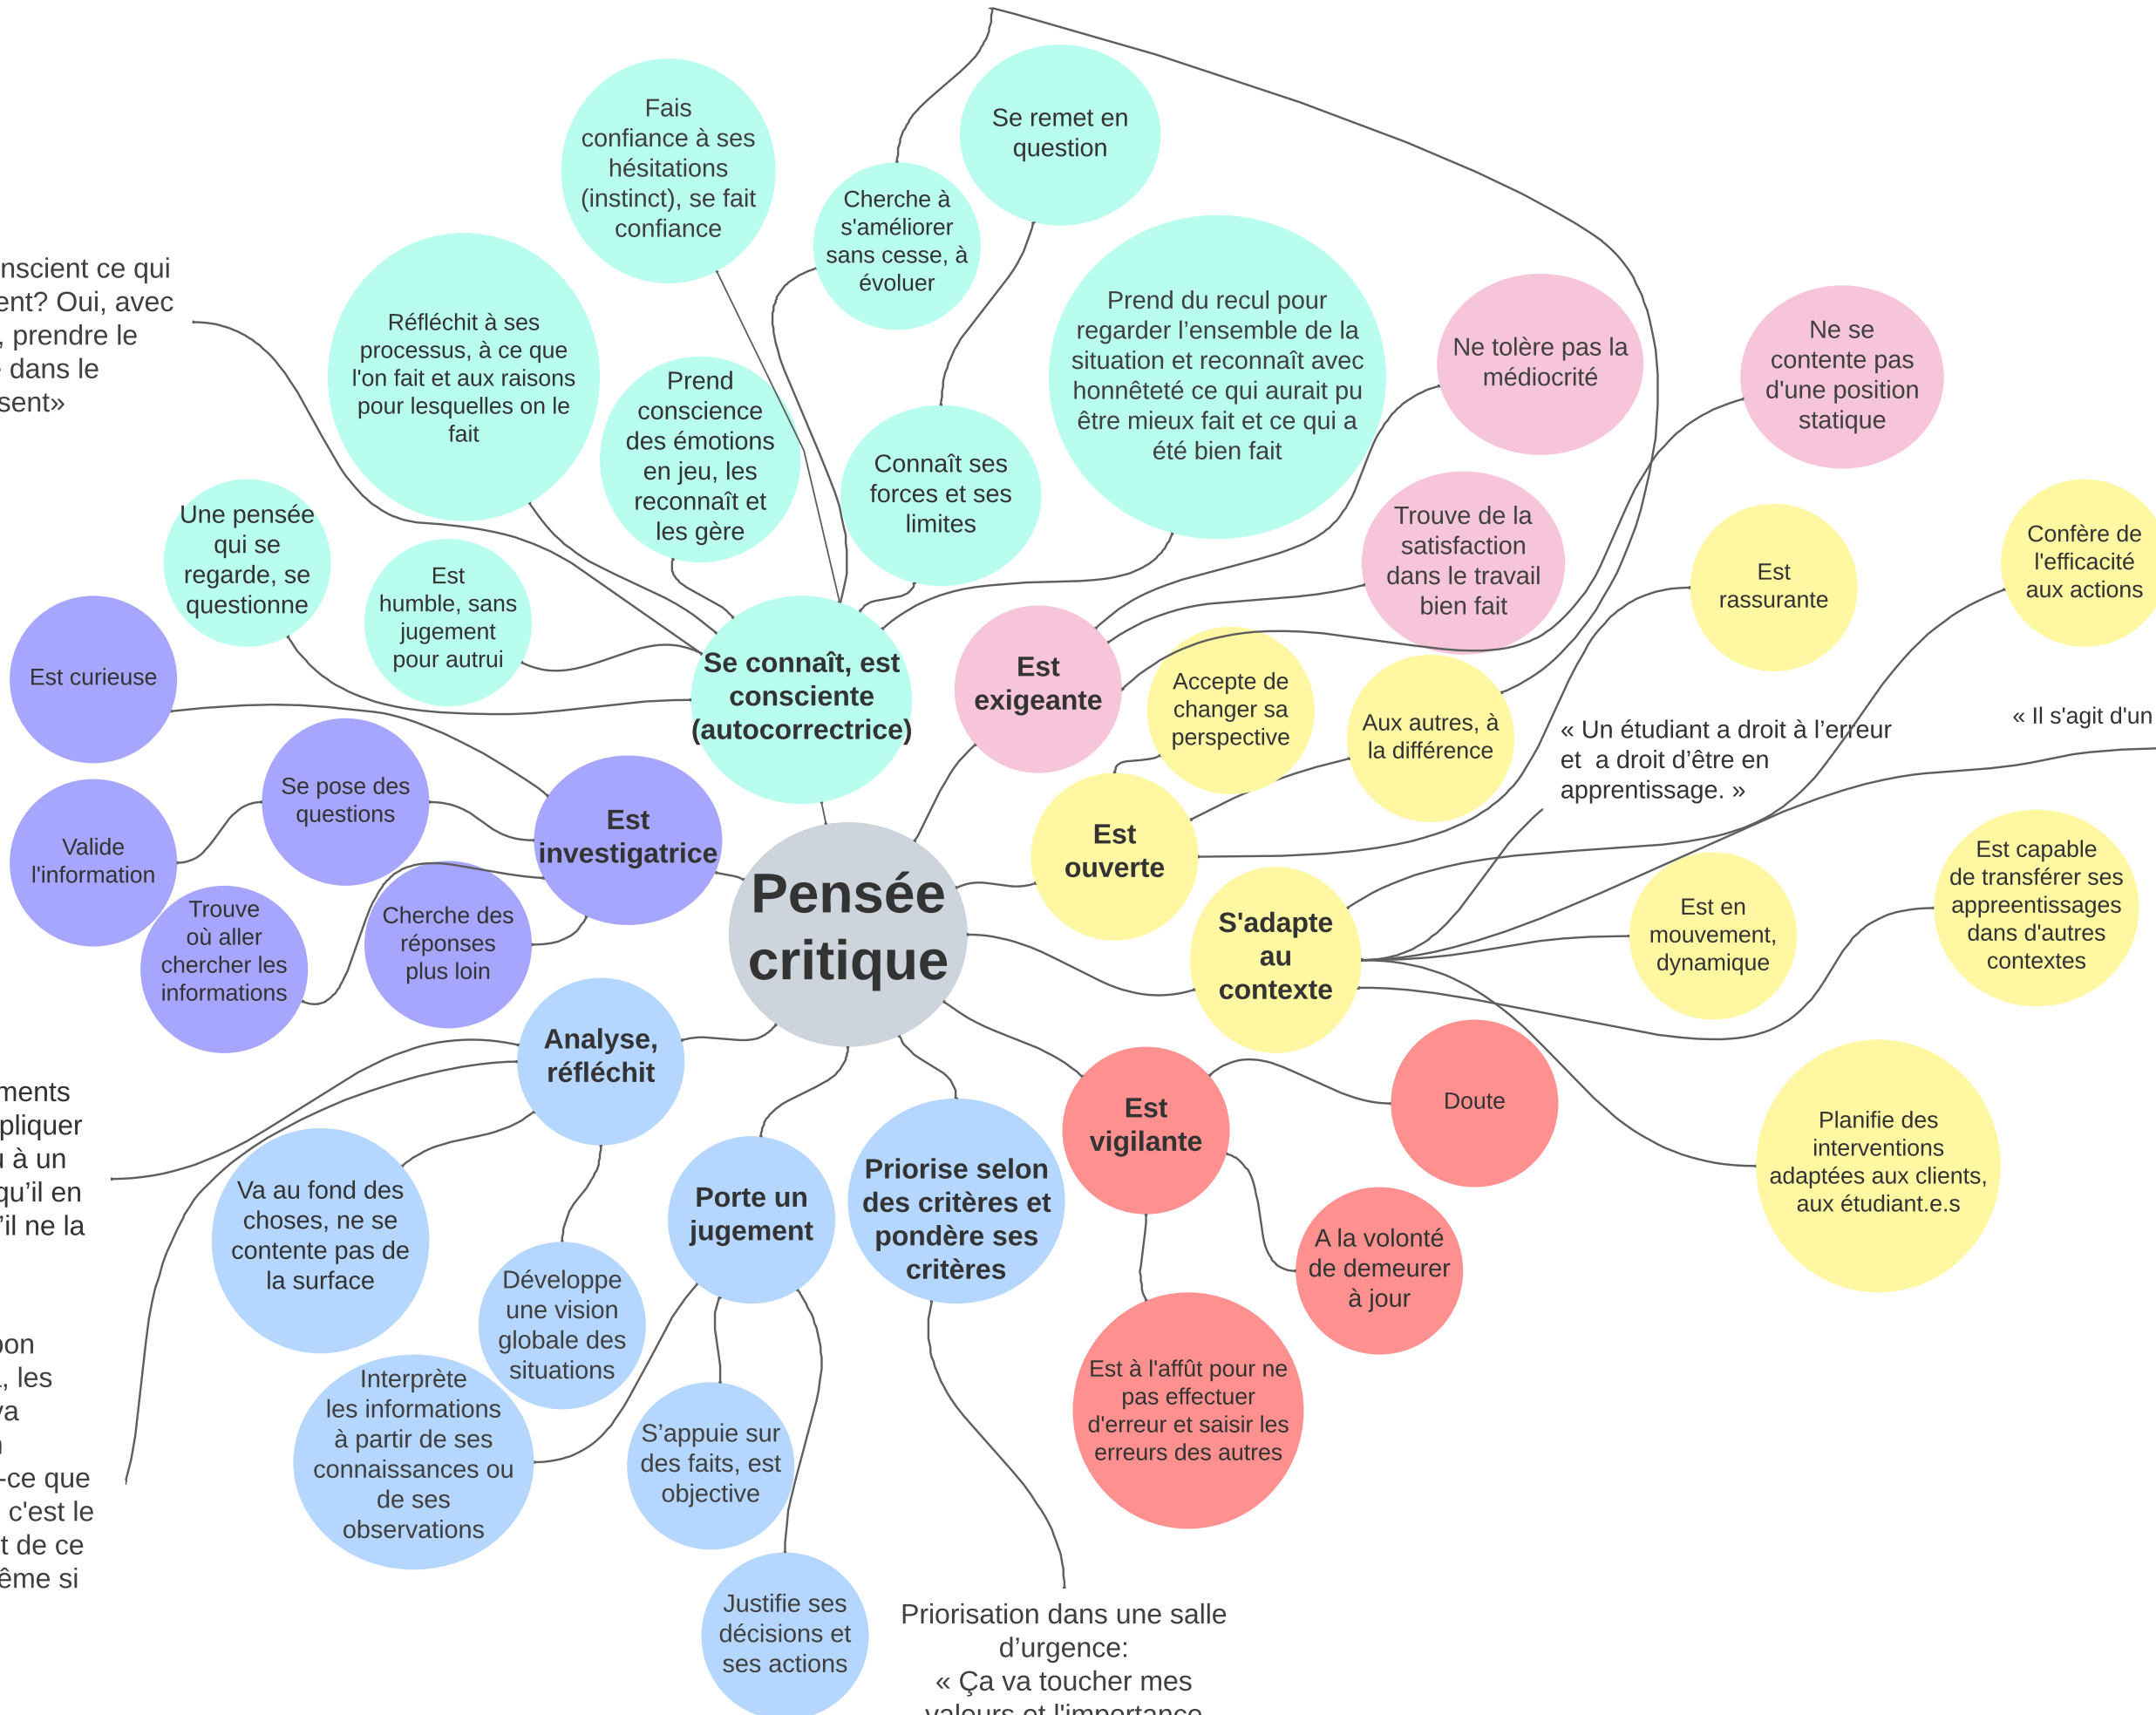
Pensée critique

Se connaît, est consciente (autocorrectrice)

Fais confiance à ses hésitations (instinct), se fait confiance

Cherche à s'améliorer sans cesse, à évoluer

Se remet en question

Réfléchit à ses processus, à ce que l'on fait et aux raisons pour lesquelles on le fait

Prend conscience des émotions en jeu, les reconnaît et les gère

Connaît ses forces et ses limites

Prend du recul pour regarder l'ensemble de la situation et reconnaît avec honnêteté ce qui aurait pu être mieux fait et ce qui a été bien fait

Une pensée qui se regarde, se questionne

Est humble, sans jugement pour autrui

nscient ce qui ent? Oui, avec , prendre le dans le sent»

Est exigeante

Ne tolère pas la médiocrité

Ne se contente pas d'une position statique

Trouve de la satisfaction dans le travail bien fait

Est investigatrice

Est curieuse

Se pose des questions

Valide l'information

Trouve où aller chercher les informations

Cherche des réponses plus loin

Est ouverte

Accepte de changer sa perspective

Aux autres, à la différence

Est rassurante

Confère de l'efficacité aux actions

« Un étudiant a droit à l'erreur et a droit d'être en apprentissage. »

« Il s'agit d'un

S'adapte au contexte

Est en mouvement, dynamique

Est capable de transférer ses appreentissages dans d'autres contextes

Planifie des interventions adaptées aux clients, aux étudiant.e.s

Analyse, réfléchit

Va au fond des choses, ne se contente pas de la surface

Développe une vision globale des situations

Interprète les informations à partir de ses connaissances ou de ses observations

ments pliquer à un qu'il en 'il ne la

oon , les va -ce que c'est le t de ce ême si

Porte un jugement

S'appuie sur des faits, est objective

Justifie ses décisions et ses actions

Priorise selon des critères et pondère ses critères

Priorisation dans une salle d'urgence:
« Ça va toucher mes valeurs et l'importance

Est vigilante

Doute

A la volonté de demeurer à jour

Est à l'affût pour ne pas effectuer d'erreur et saisir les erreurs des autres